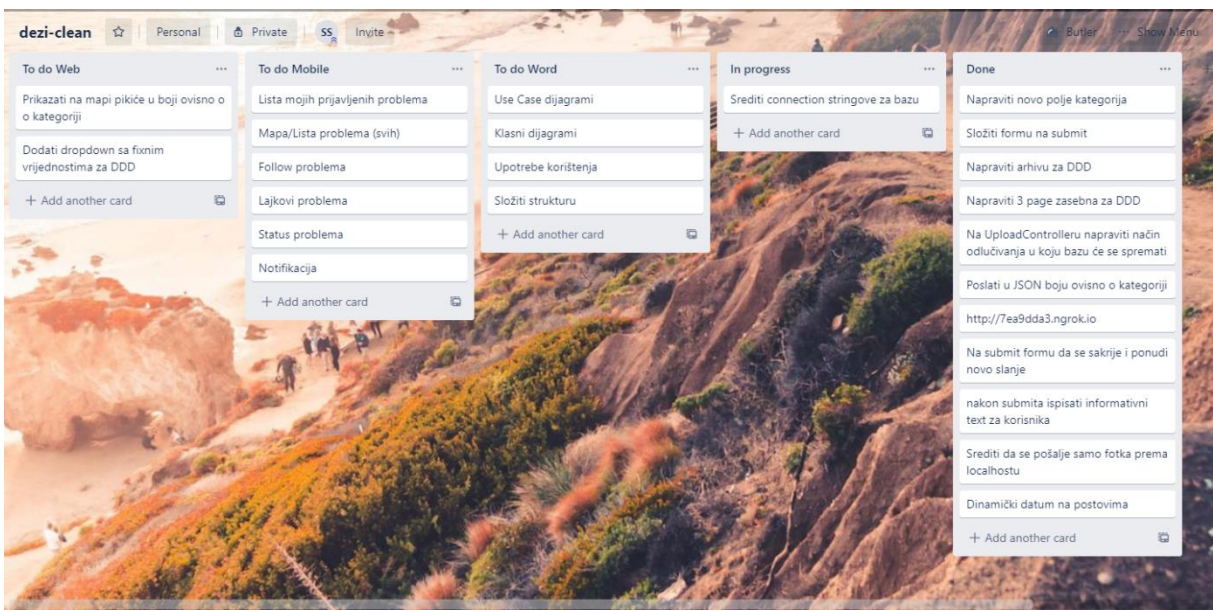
dezi-clean ☆ Personal Private SS Invite

Butler ... Show Menu

To do Web ...

Prikazati na mapi pikiće u boji ovisno o kategoriji

Dodati dropdown sa fixnim vrijednostima za DDD

+ Add another card

To do Mobile ...

Lista mojih prijavljenih problema

Mapa/Lista problema (svih)

Follow problema

Lajkovi problema

Status problema

Notifikacija

+ Add another card

To do Word ...

Use Case dijagrami

Klasni dijagrami

Upotrebe korištenja

Složiti strukturu

+ Add another card

In progress ...

Srediti connection stringove za bazu

+ Add another card

Done ...

Napraviti novo polje kategorija

Složiti formu na submit

Napraviti arhivu za DDD

Napraviti 3 page zasebna za DDD

Na UploadControlleru napraviti način odlučivanja u koju bazu će se sprematí

Poslati u JSON boju ovisno o kategoriji

http://7ea9dda3.ngrok.io

Na submit formu da se sakrije i ponudi novo slanje

nakon submita ispisati informativni text za korisnika

Srediti da se pošalje samo fotka prema localhostu

Dinamički datum na postovima

+ Add another card